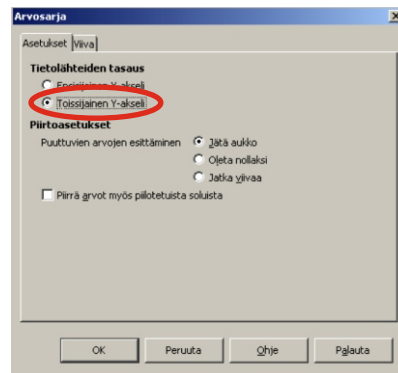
Arvosarja

Asetukset | Viiva

Tietolähteiden tasaus

Ensisijainen Y-akseli

Toissijainen Y-akseli

Piirtoasetukset

Puuttuvien arvojen esittäminen

Jätä aukko

Oleta nollaksi

Jatka viivaa

Piirrä arvot myös piilotetuista soluista

OK

Peruuta

Ohje

Palauta